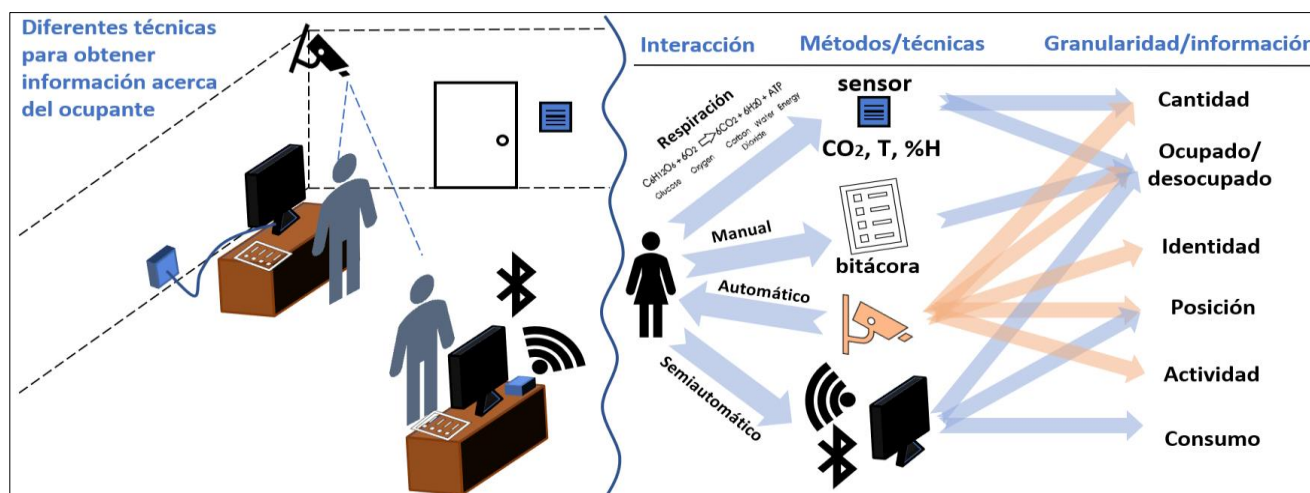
Diferentes técnicas para obtener información acerca del ocupante

Interacción

Métodos/técnicas

Granularidad/información

Respiración

$C_6H_{12}O_6 + 6O_2 \Rightarrow 6CO_2 + 6H_2O + ATP$

Glucose Oxygen Carbon Dioxide Water Energy

sensor

$CO_2$, T, %H

Manual

bitácora

Automático

Semiautomático

Cantidad

Ocupado/ desocupado

Identidad

Posición

Actividad

Consumo